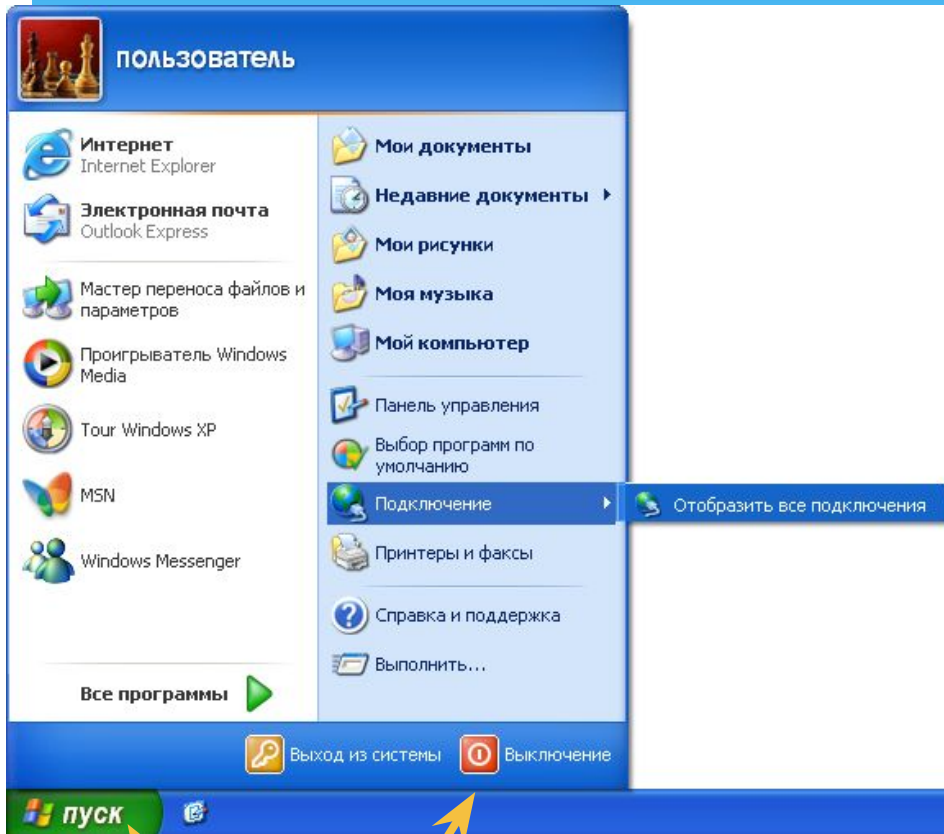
пользователь

Интернет
Internet Explorer

Электронная почта
Outlook Express

Мастер переноса файлов и параметров

Проигрыватель Windows Media

Tour Windows XP

MSN

Windows Messenger

Все программы

Мои документы

Недавние документы

Мои рисунки

Моя музыка

Мой компьютер

Панель управления

Выбор программ по умолчанию

Подключение

Отобразить все подключения

Принтеры и факсы

Справка и поддержка

Выполнить...

Выход из системы

Выключение

пуск